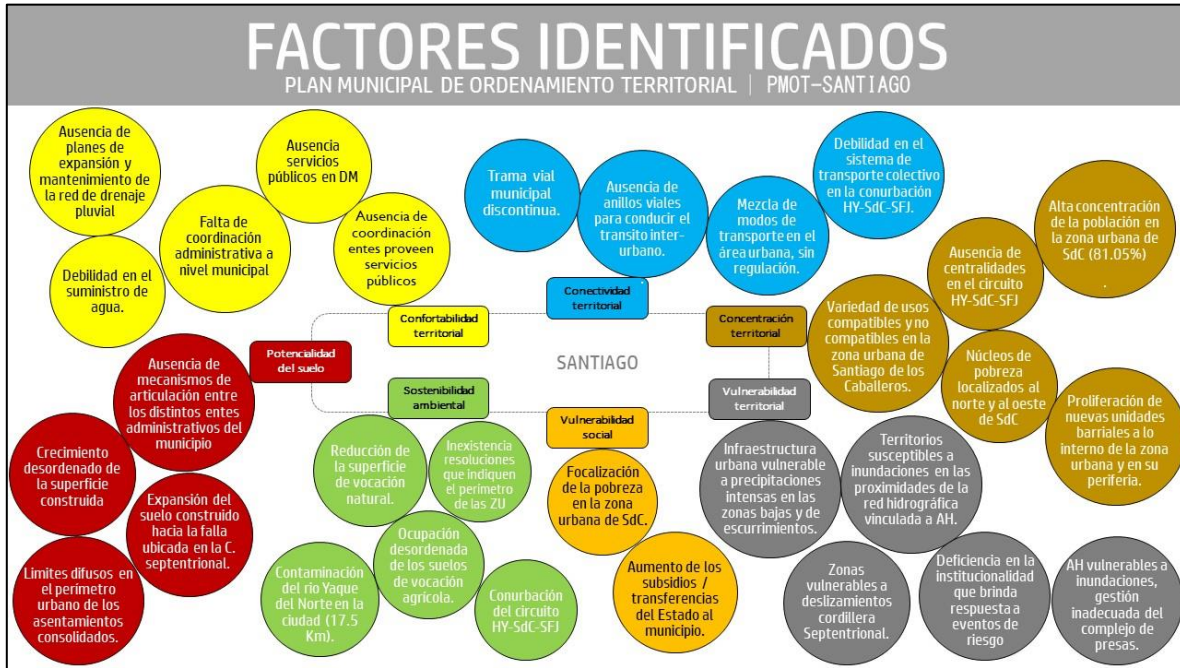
FACTORES IDENTIFICADOS
PLAN MUNICIPAL DE ORDENAMIENTO TERRITORIAL | PMOT-SANTIAGO

Ausencia de planes de expansión y mantenimiento de la red de drenaje pluvial

Debilidad en el suministro de agua.

Falta de coordinación administrativa a nivel municipal

Ausencia servicios públicos en DM

Ausencia de coordinación entes proveen servicios públicos

Trama vial municipal discontinua.

Ausencia de anillos viales para conducir el transito inter-urbano.

Mezcla de modos de transporte en el área urbana, sin regulación.

Debilidad en el sistema de transporte colectivo en la conurbación HY-SdC-SFJ.

Alta concentración de la población en la zona urbana de SdC (81.05%) .

Ausencia de centralidades en el circuito HY-SdC-SFJ

Conectividad territorial

Confortabilidad territorial

Concentración territorial

Potencialidad del suelo

SANTIAGO

Sostenibilidad ambiental

Vulnerabilidad social

Vulnerabilidad territorial

Variedad de usos compatibles y no compatibles en la zona urbana de Santiago de los Caballeros.

Núcleos de pobreza localizados al norte y al oeste de SdC

Proliferación de nuevas unidades barriales a lo interno de la zona urbana y en su periferia.

Ausencia de mecanismos de articulación entre los distintos entes administrativos del municipio

Crecimiento desordenado de la superficie construida

Expansión del suelo construido hacia la falla ubicada en la C. septentrional.

Limites difusos en el perímetro urbano de los asentamientos consolidados.

Reducción de la superficie de vocación natural.

Inexistencia resoluciones que indiquen el perimetro de las ZU

Ocupación desordenada de los suelos de vocación agrícola.

Contaminación del rio Yaque del Norte en la ciudad (17.5 Km).

Conurbación del circuito HY-SdC-SFJ

Focalización de la pobreza en la zona urbana de SdC.

Aumento de los subsidios / transferencias del Estado al municipio.

Infraestructura urbana vulnerable a precipitaciones intensas en las zonas bajas y de escurrimientos.

Territorios susceptibles a inundaciones en las proximidades de la red hidrográfica vinculada a AH.

Zonas vulnerables a deslizamientos cordillera Septentrional.

Deficiencia en la institucionalidad que brinda respuesta a eventos de riesgo

AH vulnerables a inundaciones, gestión inadecuada del complejo de presas.